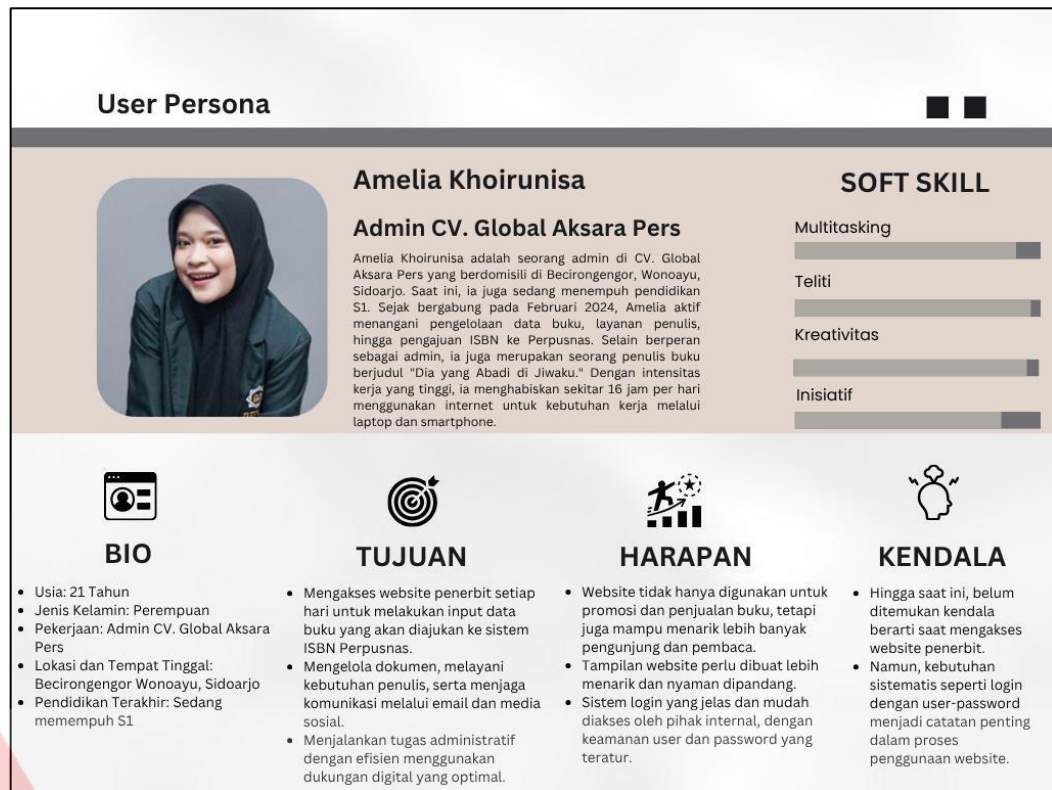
User Persona

Amelia Khoirunisa

Admin CV. Global Aksara Pers

Amelia Khoirunisa adalah seorang admin di CV. Global Aksara Pers yang berdomisili di Becirongengor, Wonoayu, Sidoarjo. Saat ini, ia juga sedang menempuh pendidikan S1. Sejak bergabung pada Februari 2024, Amelia aktif menangani pengelolaan data buku, layanan penulis, hingga pengajuan ISBN ke Perpusnas. Selain berperan sebagai admin, ia juga merupakan seorang penulis buku berjudul "Dia yang Abadi di Jiwaku." Dengan intensitas kerja yang tinggi, ia menghabiskan sekitar 16 jam per hari menggunakan internet untuk kebutuhan kerja melalui laptop dan smartphone.

SOFT SKILL

Multitasking

Teliti

Kreativitas

Inisiatif

BIO

- Usia: 21 Tahun
- Jenis Kelamin: Perempuan
- Pekerjaan: Admin CV. Global Aksara Pers
- Lokasi dan Tempat Tinggal: Becirongengor Wonoayu, Sidoarjo
- Pendidikan Terakhir: Sedang memempuh S1

TUJUAN

- Mengakses website penerbit setiap hari untuk melakukan input data buku yang akan diajukan ke sistem ISBN Perpusnas.
- Mengelola dokumen, melayani kebutuhan penulis, serta menjaga komunikasi melalui email dan media sosial.
- Menjalankan tugas administratif dengan efisien menggunakan dukungan digital yang optimal.

HARAPAN

- Website tidak hanya digunakan untuk promosi dan penjualan buku, tetapi juga mampu menarik lebih banyak pengunjung dan pembaca.
- Tampilan website perlu dibuat lebih menarik dan nyaman dipandang.
- Sistem login yang jelas dan mudah diakses oleh pihak internal, dengan keamanan user dan password yang teratur.

KENDALA

- Hingga saat ini, belum ditemukan kendala berarti saat mengakses website penerbit.
- Namun, kebutuhan sistematis seperti login dengan user-password menjadi catatan penting dalam proses penggunaan website.